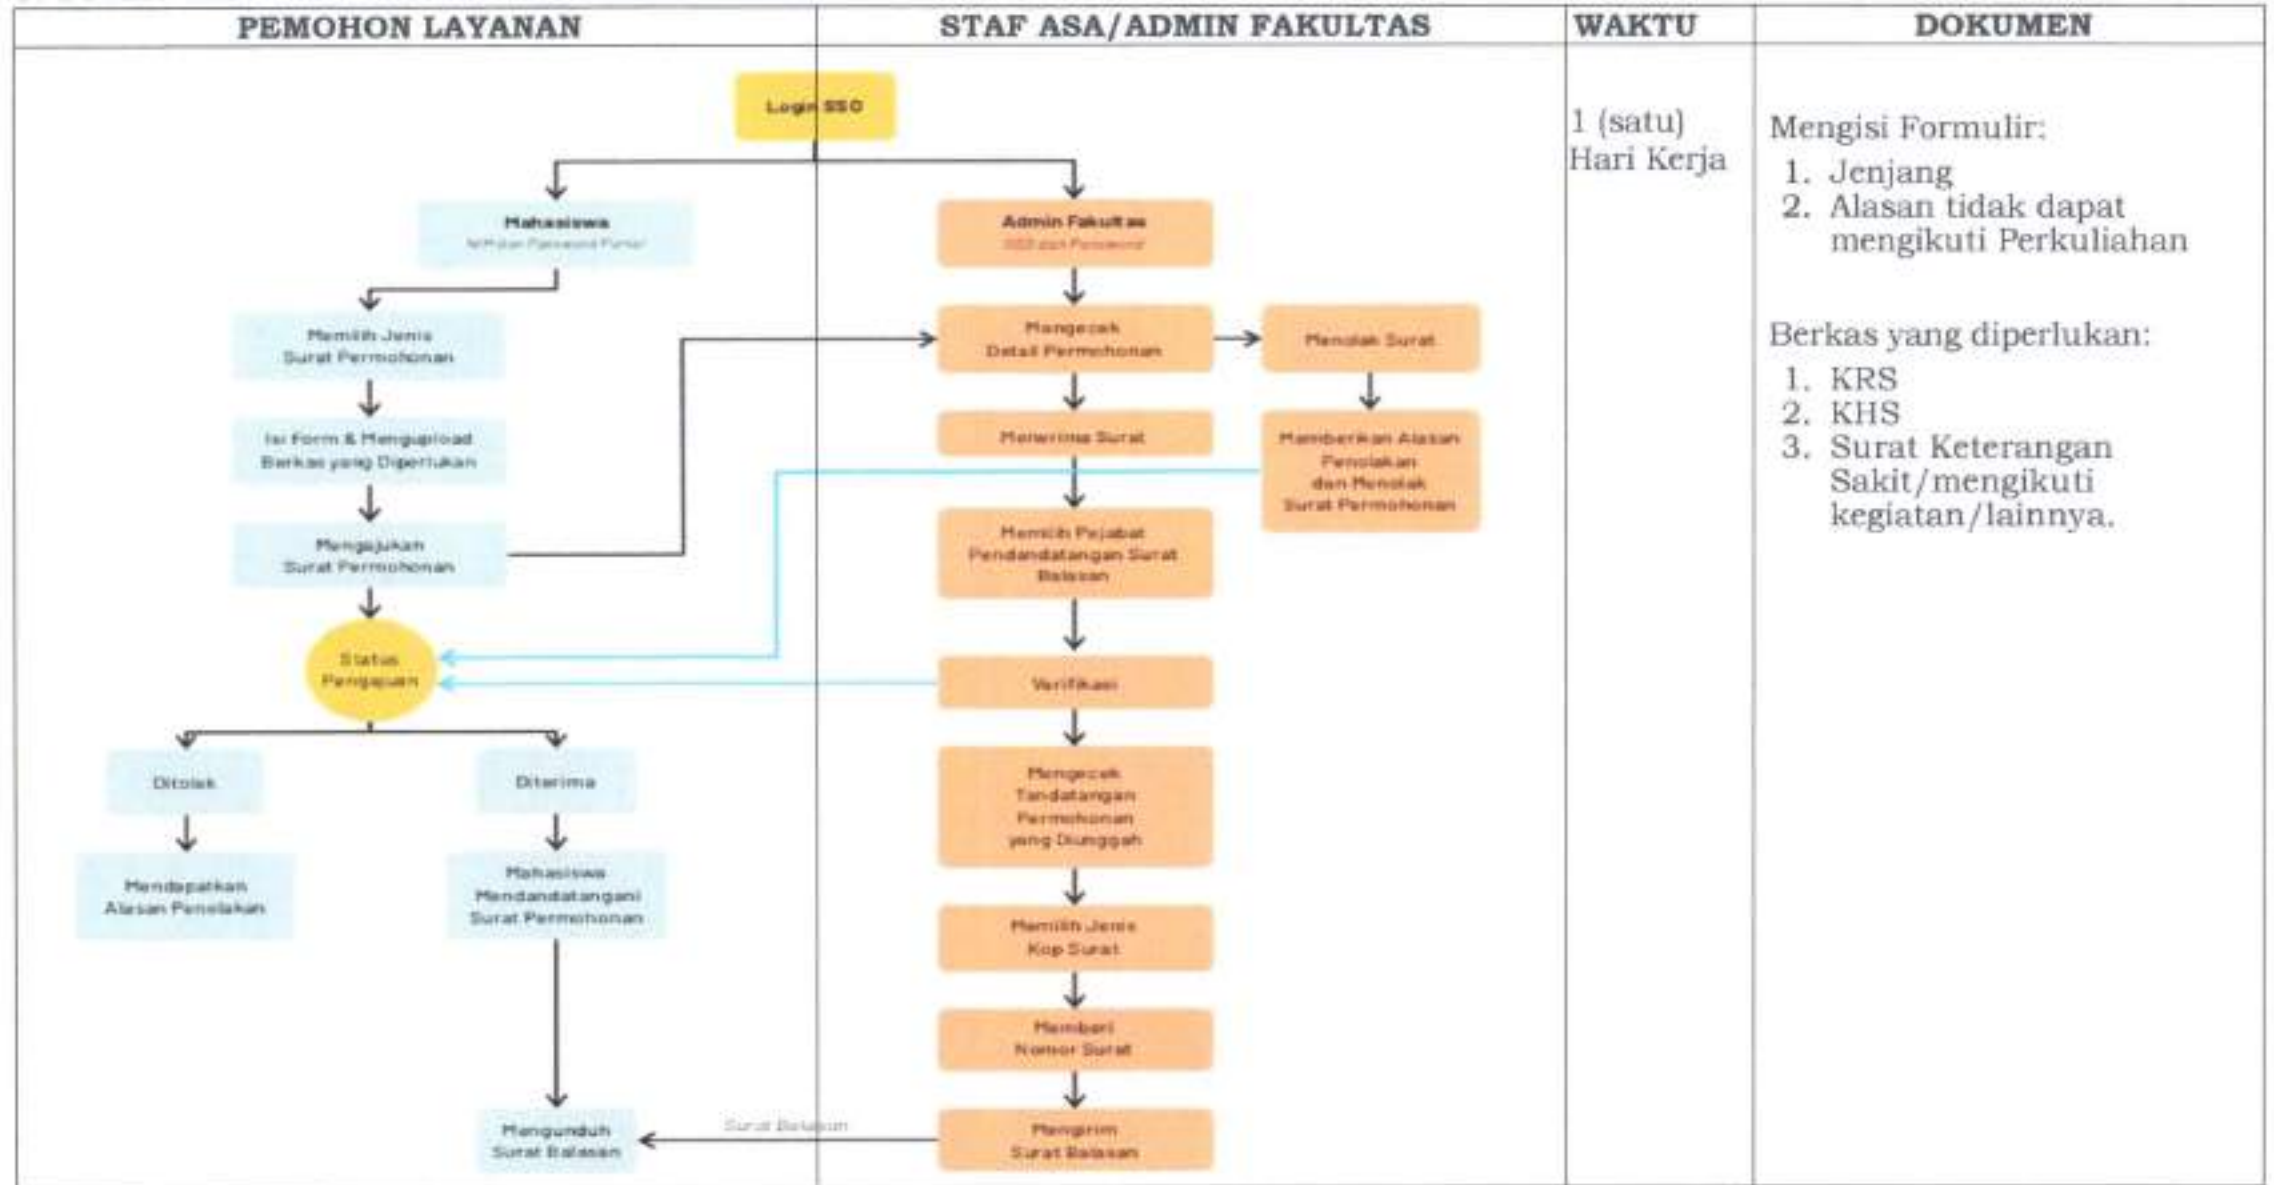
| PEMOHON LAYANAN | STAF ASA/ADMIN FAKULTAS | WAKTU | DOKUMEN |
|---|---|---|---|
| | | 1 (satu) Hari Kerja | Mengisi Formulir: 1. Jenjang 2. Alasan tidak dapat mengikuti Perkuliahan  Berkas yang diperlukan: 1. KRS 2. KHS 3. Surat Keterangan Sakit/mengikuti kegiatan/lainnya. |

Login SSO

Mahasiswa
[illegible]

Admin Fakultas
SSO dan Password

Memilih Jenis Surat Permohonan

Isi Form & Mengupload Berkas yang Diperlukan

Mengajukan Surat Permohonan

Mengecek Detail Permohonan

Menolak Surat

Menerima Surat

Memberikan Alasan Penolakan dan Menolak Surat Permohonan

Memilih Pejabat Pendandatangan Surat Balasan

Status Pengajuan

Verifikasi

Ditolak

Diterima

Mengecek Tandatangan Permohonan yang Diunggah

Mendapatkan Alasan Penolakan

Mahasiswa Mendandatangani Surat Permohonan

Memilih Jenis Kop Surat

Memberi Nomor Surat

Mengunduh Surat Balasan

Surat Balasan

Mengirim Surat Balasan